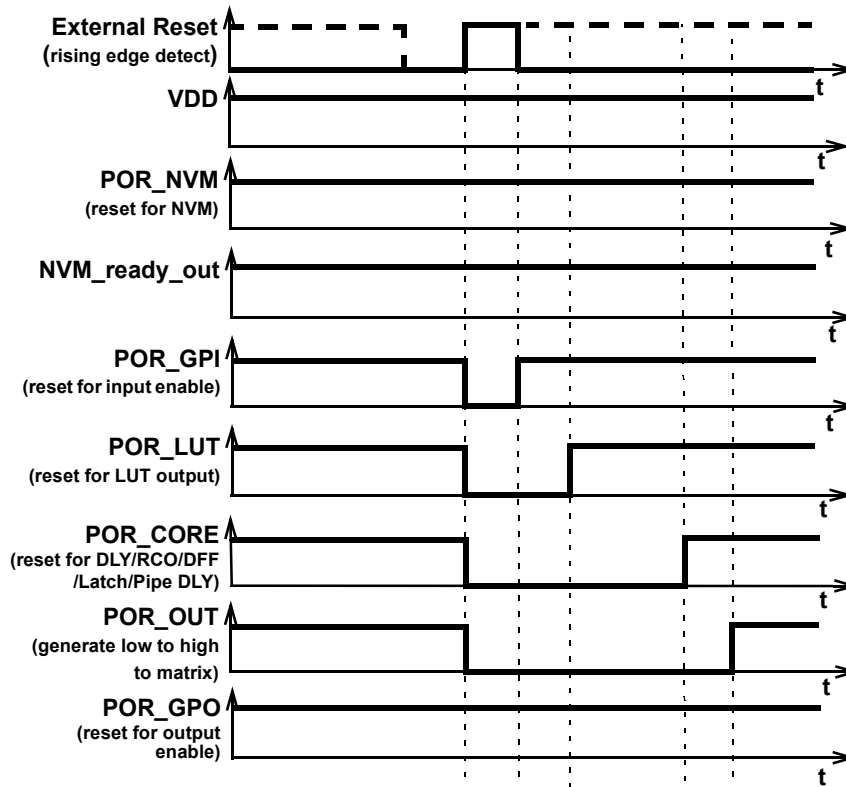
External Reset
(rising edge detect)

t

VDD

t

POR_NVM
(reset for NVM)

t

NVM_ready_out

t

POR_GPI
(reset for input enable)

t

POR_LUT
(reset for LUT output)

t

POR_CORE
(reset for DLY/RCO/DFF /Latch/Pipe DLY)

t

POR_OUT
(generate low to high to matrix)

t

POR_GPO
(reset for output enable)

t